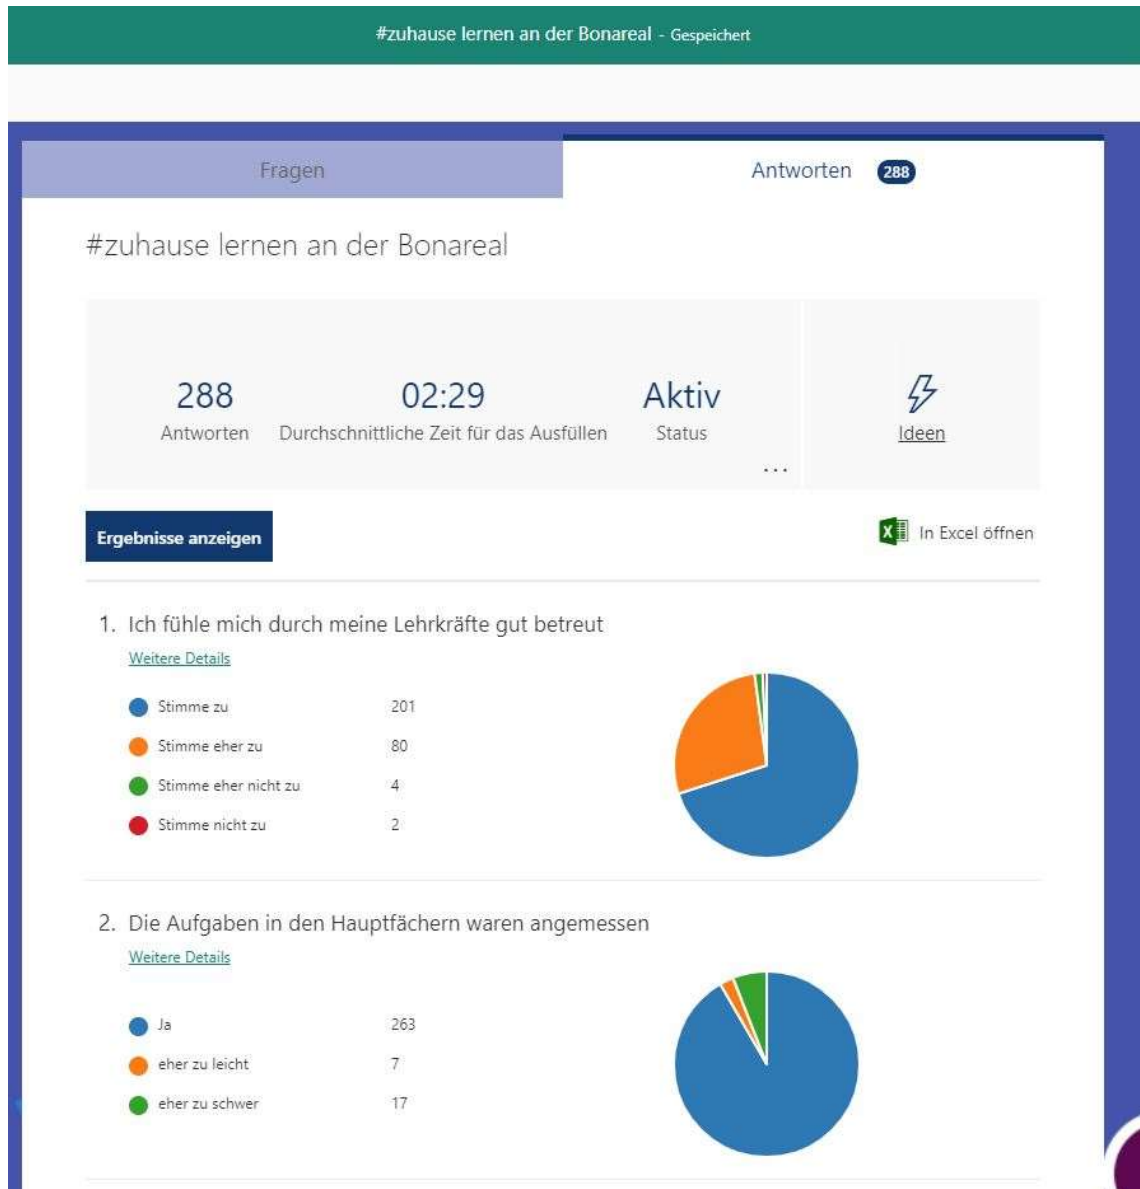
#zuhause lernen an der Bonareal - Gespeichert

Fragen

Antworten 288

#zuhause lernen an der Bonareal

288
Antworten

02:29
Durchschnittliche Zeit für das Ausfüllen

Aktiv
Status

...

Ideen

Ergebnisse anzeigen

In Excel öffnen

1. Ich fühle mich durch meine Lehrkräfte gut betreut
Weitere Details

| | |
|---|---|
| Stimme zu | 201 |
| Stimme eher zu | 80 |
| Stimme eher nicht zu | 4 |
| Stimme nicht zu | 2 |

2. Die Aufgaben in den Hauptfächern waren angemessen
Weitere Details

| | |
|---|---|
| Ja | 263 |
| eher zu leicht | 7 |
| eher zu schwer | 17 |